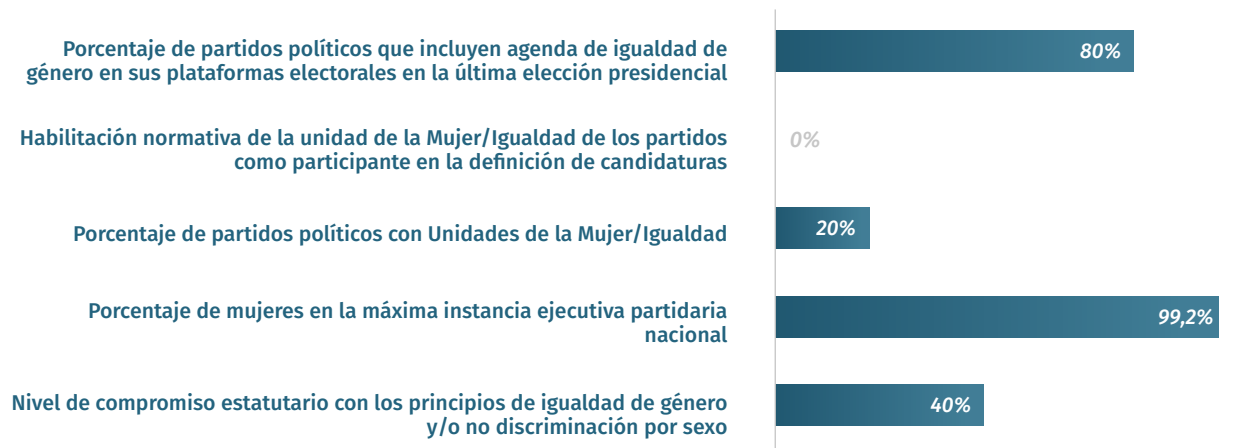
Porcentaje de partidos políticos que incluyen agenda de igualdad de género en sus plataformas electorales en la última elección presidencial

80%

Habilitación normativa de la unidad de la Mujer/Igualdad de los partidos como participante en la definición de candidaturas

0%

Porcentaje de partidos políticos con Unidades de la Mujer/Igualdad

20%

Porcentaje de mujeres en la máxima instancia ejecutiva partidaria nacional

99,2%

Nivel de compromiso estatutario con los principios de igualdad de género y/o no discriminación por sexo

40%